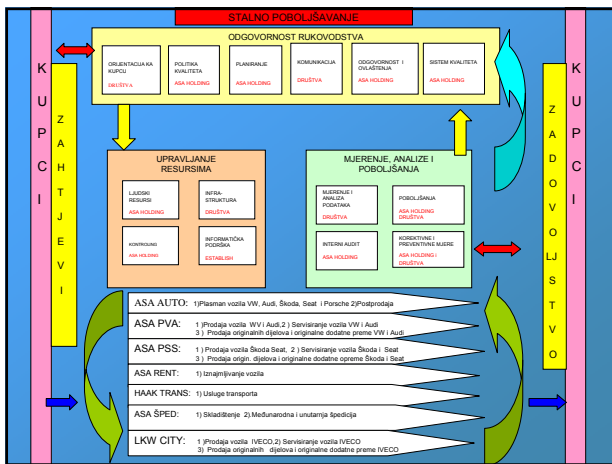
STALNO POBOLJŠAVANJE

KUPCI

ZAHTJEVI

ODGOVORNOST RUKOVODSTVA

ORIJENTACIJA KA KUPCU
DRUŠTVA

POLITIKA KVALITETA
ASA HOLDING

PLANIRANJE
ASA HOLDING

KOMUNIKACIJA
DRUŠTVA

ODGOVORNOST I OVLAŠTENJA
ASA HOLDING

SISTEM KVALITETA
ASA HOLDING

UPRAVLJANJE RESURSIMA

LJUDSKI RESURSI
ASA HOLDING

INFRA-STRUKTURA
DRUŠTVA

KONTROLING
ASA HOLDING

INFORMATIČKA PODRŠKA
ESTABLISH

MJERENJE, ANALIZE I POBOLJŠANJA

MJERENJE I ANALIZA PODATAKA
DRUŠTVA

POBOLJŠANJA
ASA HOLDING
DRUŠTVA

INTERNI AUDIT
ASA HOLDING

KOREKTIVNE I PREVENTIVNE MJERE
ASA HOLDING i DRUŠTVA

ASA AUTO: 1)Plasman vozila VW, Audi, Škoda, Seat i Porsche 2)Postprodaja

ASA PVA: 1)Prodaja vozila WV i Audi,2 ) Servisiranje vozila VW i Audi
3 ) Prodaja originalnih dijelova i originalne dodatne preme VW i Audi

ASA PSS: 1) Prodaja vozila Škoda Seat, 2 ) Servisiranje vozila Škoda i Seat
3 ) Prodaja origin. dijelova i originalne dodatne opreme Škoda i Seat

ASA RENT: 1) Iznajmljivanje vozila

HAAK TRANS: 1) Usluge transporta

ASA ŠPED: 1) Skladištenje 2) Međunarodna i unutarnja špedicija

LKW CITY: 1)Prodaja vozila IVECO,2) Servisiranje vozila IVECO
3) Prodaja originalnih dijelova i originalne dodatne preme IVECO

ZADOVOLJSTVO

KUPCI